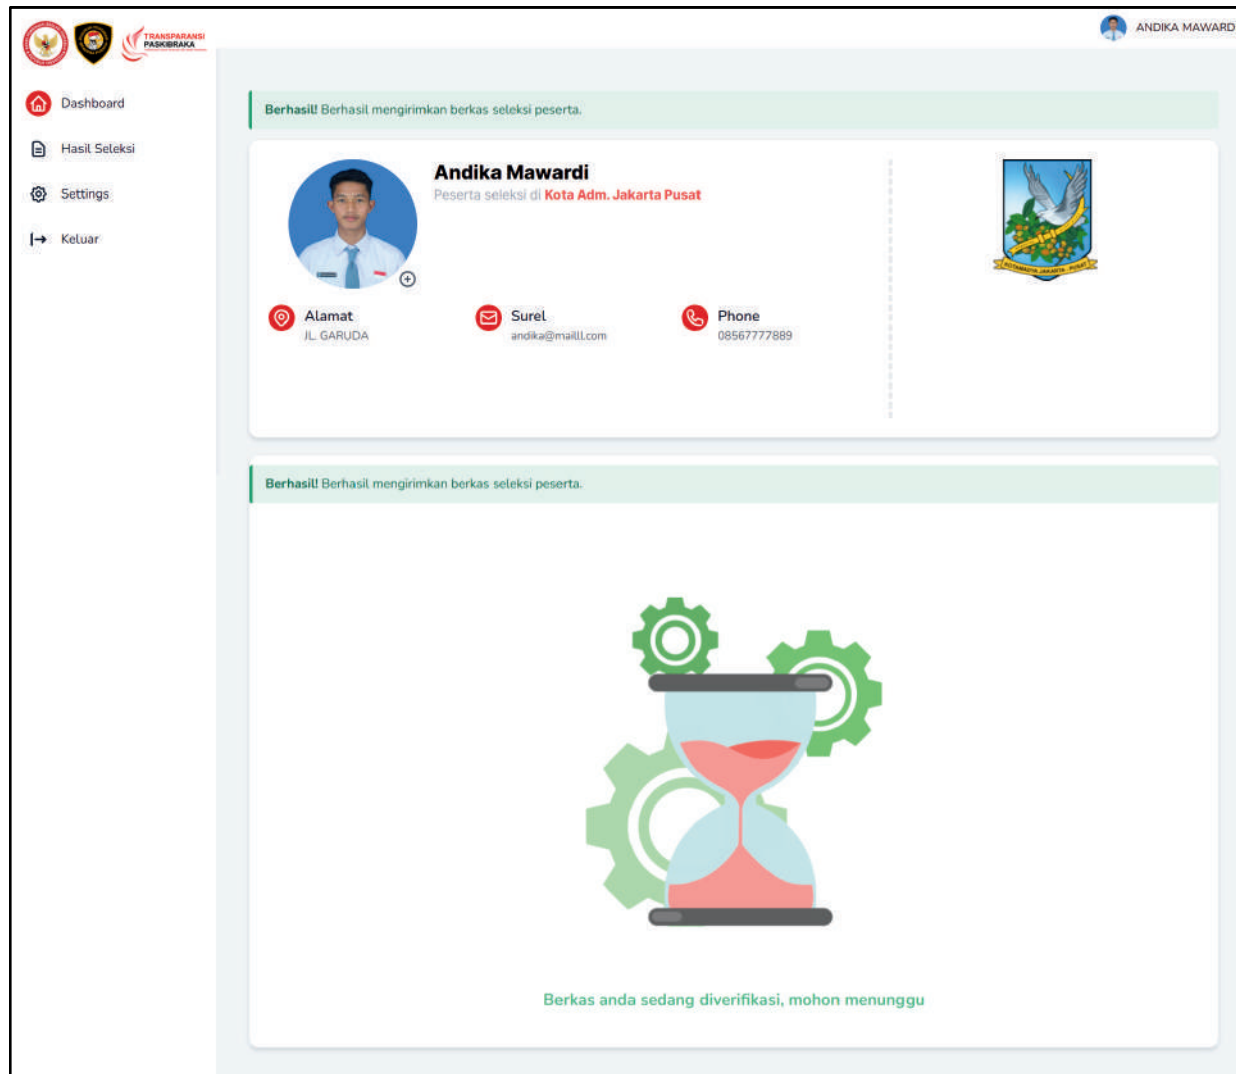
TRANSPARANSI PASKIBRAKA

ANDIKA MAWARD

Dashboard

Hasil Seleksi

Settings

Keluar

Berhasil! Berhasil mengirimkan berkas seleksi peserta.

Andika Mawardi

Peserta seleksi di Kota Adm. Jakarta Pusat

Alamat
JL. GARUDA

Surel
andika@mailll.com

Phone
08567777889

KOTAMADYA JAKARTA PUSAT

Berhasil! Berhasil mengirimkan berkas seleksi peserta.

Berkas anda sedang diverifikasi, mohon menunggu